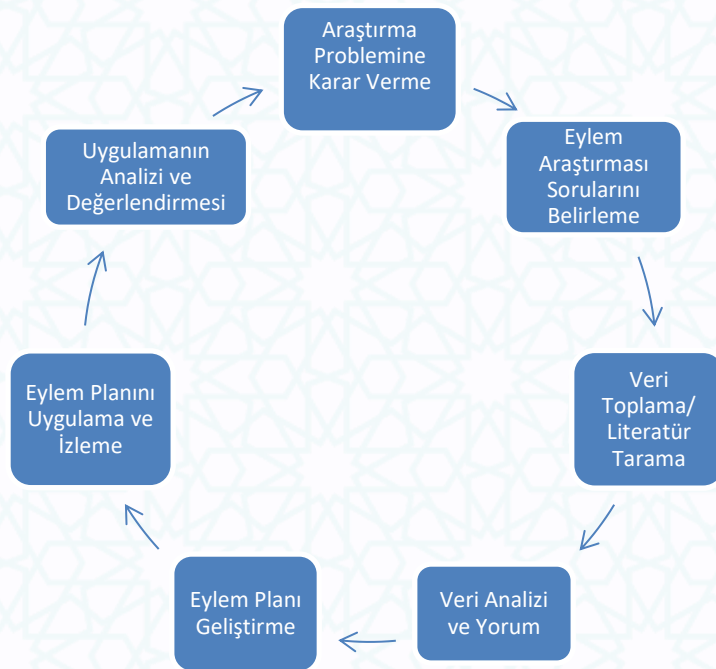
Araştırma Problemine Karar Verme

Eylem Araştırması Sorularını Belirleme

Veri Toplama/ Literatür Tarama

Veri Analizi ve Yorum

Eylem Planı Geliştirme

Eylem Planını Uygulama ve İzleme

Uygulamanın Analizi ve Değerlendirmesi